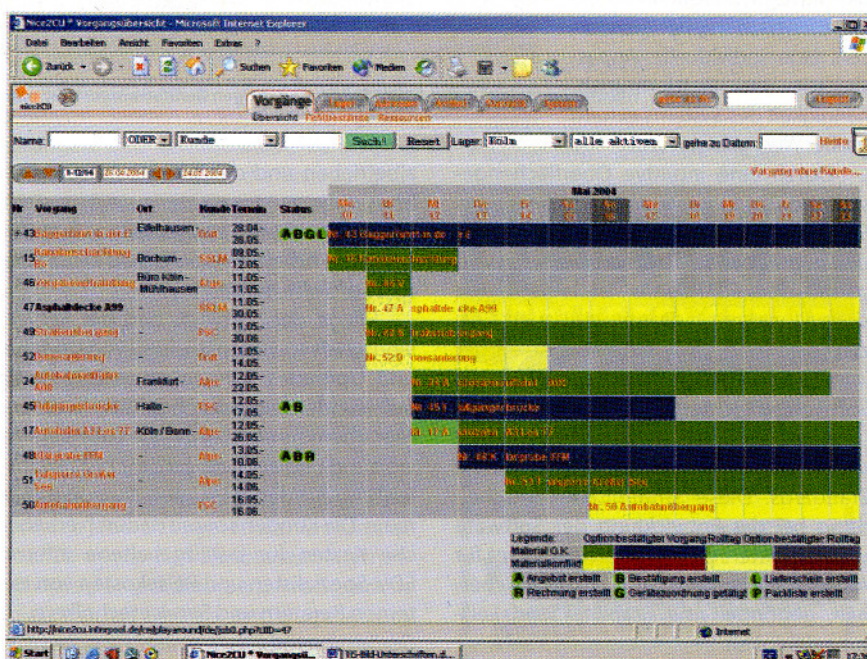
Nice2CU * Vorgangsübersicht - Microsoft Internet Explorer

Datei Bearbeiten Ansicht Favoriten Extras ?

Zurück Suchen Favoriten Medien

Vorgänge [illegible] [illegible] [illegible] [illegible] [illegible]

Übersicht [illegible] Ressourcen

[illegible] Logout

Name: ODER Kunde Suche Reset Lager Köln alle aktiven gehe zu Datum: Heute

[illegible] 26.04.2004 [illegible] 24.05.2004

Vorgang ohne Kunde...

Mai 2004

| Nr | Vorgang | Ort | Kunde | Termin | Status |
|---|---|---|---|---|---|
| 43 | Baggerfahrt in die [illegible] | Eilelhausen | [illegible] | 28.04.-28.05. | A B G L |
| 15 | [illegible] | Bochum | SSLM | 09.05.-12.05. | |
| 46 | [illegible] | Büro Köln-Mühlhausen | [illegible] | 11.05.-11.05. | |
| 47 | Asphaltdecke A99 | - | SSLM | 11.05.-30.05. | |
| 48 | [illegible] | - | FSC | 11.05.-30.05. | |
| 52 | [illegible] | - | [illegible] | 11.05.-14.05. | |
| 24 | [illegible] | Frankfurt | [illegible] | 12.05.-22.05. | |
| 45 | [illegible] | Halle | FSC | 12.05.-17.05. | A B |
| 17 | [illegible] | Köln / Bonn | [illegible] | 12.05.-26.05. | |
| 48 | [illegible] | - | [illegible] | 13.05.-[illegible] | A B R |
| 51 | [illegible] | - | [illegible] | 14.05.-14.06. | |
| 50 | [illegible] | - | FSC | 16.05.-16.06. | |

Nr. 43 Baggerfahrt in die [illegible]
Nr. 15 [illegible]
Nr. 46 V
Nr. 47 Asphaltdecke A99
Nr. 48 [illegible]
Nr. 52 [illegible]
Nr. 24 A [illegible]
Nr. 45 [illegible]
Nr. 17 A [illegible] A3 Km 77
Nr. 48 K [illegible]
Nr. 51 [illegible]
Nr. 50 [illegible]

Legende: Option bestätigter Vorgang Rolltag Option bestätigter Rolltag
Material O.K.
Materialkonflikt
A Angebot erstellt B Bestätigung erstellt L Lieferschein erstellt
R Rechnung erstellt G Gerätezuordnung getätigt P Packliste erstellt

http://nice2cu.intrapool.de/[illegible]
Internet

Start Nice2CU * Vorgangsü... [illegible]